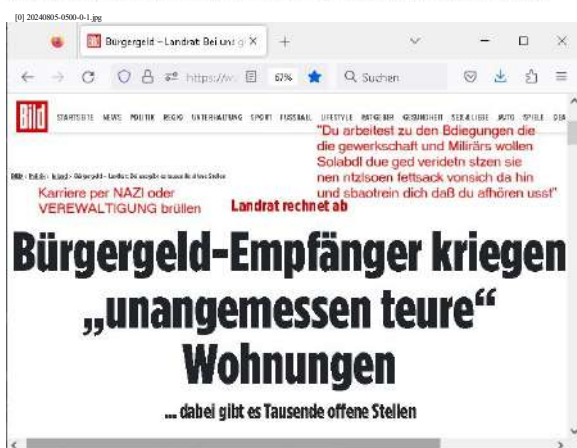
[0] 20240805-0500-0-1.jpg

Bürgergeld – Landrat: Bei uns g ×

https://w

67%

Suchen

Bild

STARTSEITE NEWS POLITIK REGIO UNTERHALTUNG SPORT FUSSBALL LIFESTYLE RATGEBER GESUNDHEIT SEX&LIEBE AUTO SPIELE DEA

"Du arbeitest zu den Bdiegungen die die gewerkschaft und Milirärs wollen Solabdl due ged veridetn stzen sie nen ntzlsoen fettsack vonsich da hin und sbaotrein dich daß du afhören usst"

BILD › Politik › Inland › Bürgergeld – Landrat: Bei uns gibt es tausende offene Stellen

Karriere per NAZI oder VEREWALTIGUNG brüllen

Landrat rechnet ab

Bürgergeld-Empfänger kriegen „unangemessen teure" Wohnungen

... dabei gibt es Tausende offene Stellen